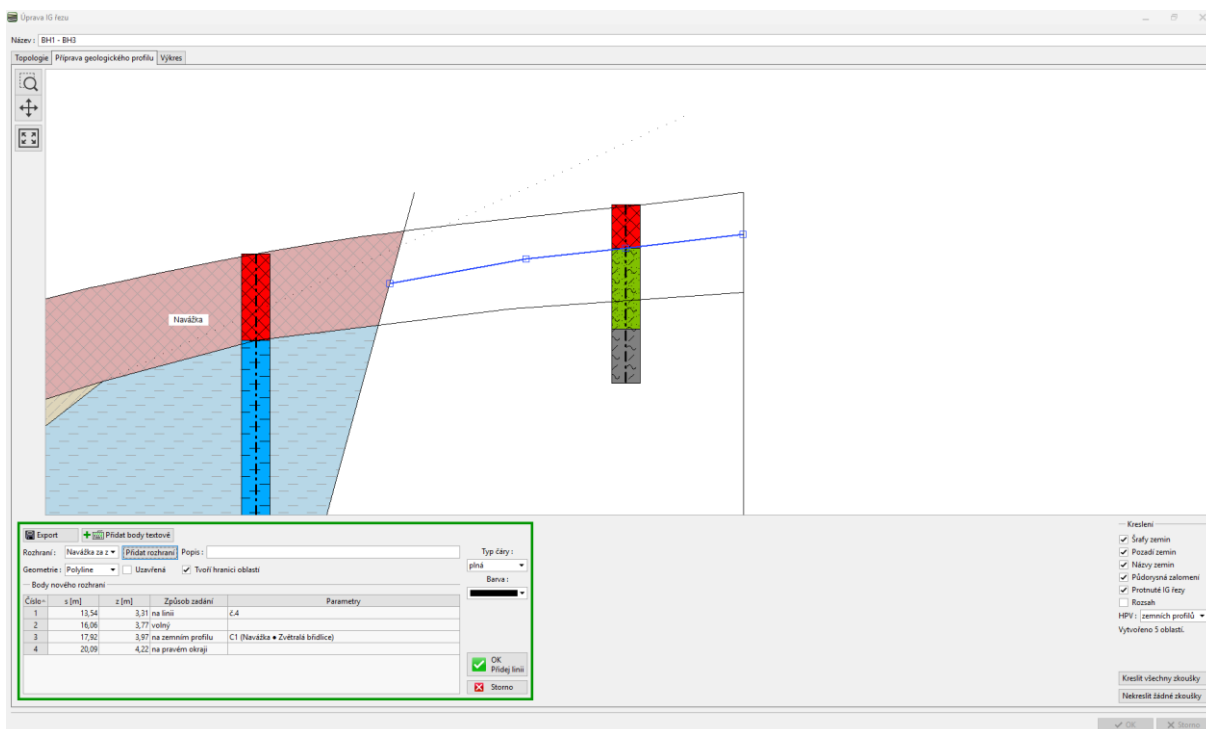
Úprava IG řezu

Název : BH1 - BH3

Topologie | Příprava geologického profilu | Výkres

Navážka

Export | Přidat body textově

Rozhraní : Navážka za z | Přidat rozhraní | Popis :

Geometrie : Polyline | Uzavřená | Tvoří hranici oblastí

Body nového rozhraní

| Číslo | s [m] | z [m] | Způsob zadání | Parametry |
|---|---|---|---|---|
| 1 | 13,54 | 3,31 | na linii | č.4 |
| 2 | 16,06 | 3,77 | volný | |
| 3 | 17,92 | 3,97 | na zemním profilu | C1 (Navážka • Zvětralá břidlice) |
| 4 | 20,09 | 4,22 | na pravém okraji | |

Typ čáry :
plná
Barva :

OK
Přidej linii
Storno

Kreslení
Šrafy zemin
Pozadí zemin
Názvy zemin
Půdorysná zalomení
Protnuté IG řezy
Rozsah
HPV : zemních profilů
Vytvořeno 5 oblastí.

Kreslit všechny zkoušky
Nekreslit žádné zkoušky

OK
Storno